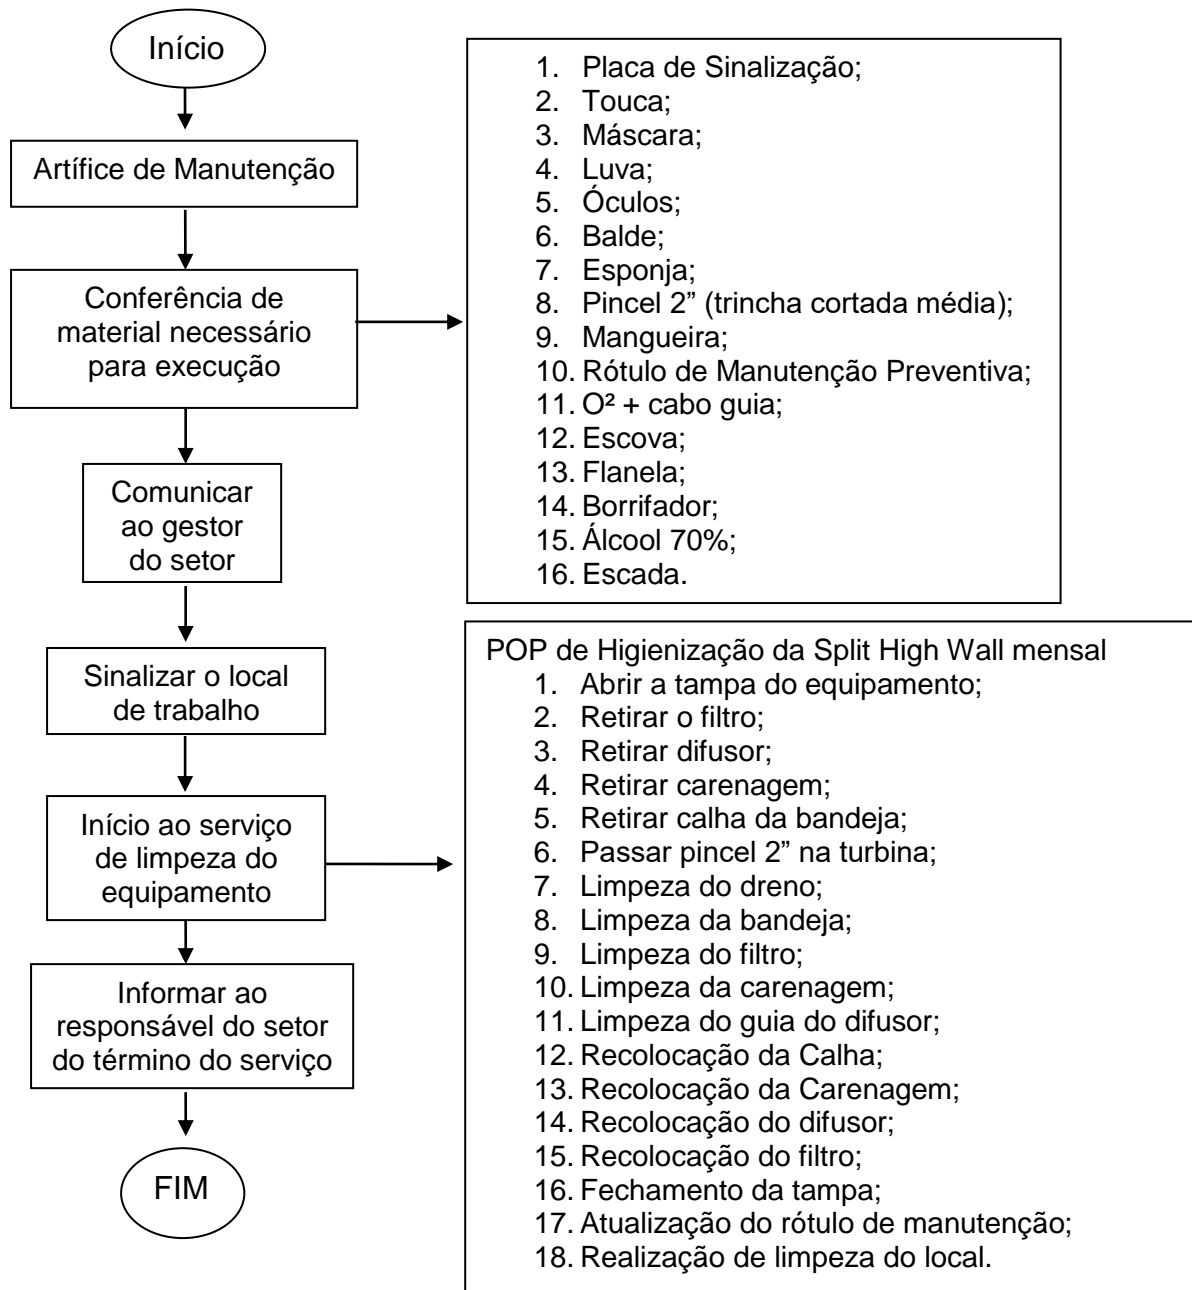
Início

Artífice de Manutenção

Conferência de material necessário para execução

Comunicar ao gestor do setor

Sinalizar o local de trabalho

Início ao serviço de limpeza do equipamento

Informar ao responsável do setor do término do serviço

FIM

1. Placa de Sinalização;
2. Touca;
3. Máscara;
4. Luva;
5. Óculos;
6. Balde;
7. Esponja;
8. Pincel 2" (trincha cortada média);
9. Mangueira;
10. Rótulo de Manutenção Preventiva;
11. O² + cabo guia;
12. Escova;
13. Flanela;
14. Borrifador;
15. Álcool 70%;
16. Escada.

POP de Higienização da Split High Wall mensal
1. Abrir a tampa do equipamento;
2. Retirar o filtro;
3. Retirar difusor;
4. Retirar carenagem;
5. Retirar calha da bandeja;
6. Passar pincel 2" na turbina;
7. Limpeza do dreno;
8. Limpeza da bandeja;
9. Limpeza do filtro;
10. Limpeza da carenagem;
11. Limpeza do guia do difusor;
12. Recolocação da Calha;
13. Recolocação da Carenagem;
14. Recolocação do difusor;
15. Recolocação do filtro;
16. Fechamento da tampa;
17. Atualização do rótulo de manutenção;
18. Realização de limpeza do local.